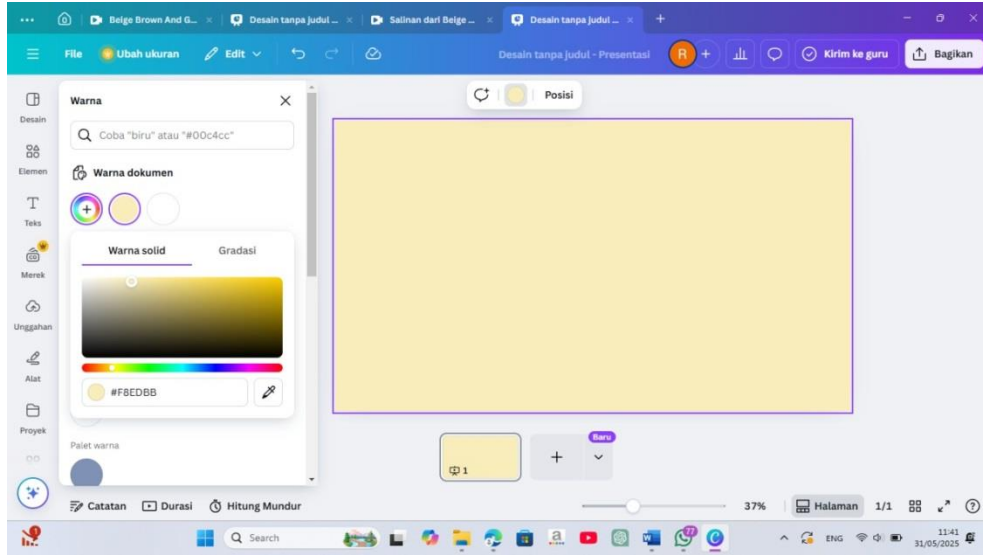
Beige Brown And G... × Desain tanpa judul ... × Salinan dari Beige ... × Desain tanpa judul ... × +

File Ubah ukuran Edit Desain tanpa judul - Presentasi R + Kirim ke guru Bagikan

Desain
Elemen
Teks
Merek
Unggahan
Alat
Proyek

Warna ×

Coba "biru" atau "#00c4cc"

Warna dokumen

Warna solid Gradasi

#F8EDBB

Palet warna

Posisi

Baru

1

Catatan Durasi Hitung Mundur 37% Halaman 1/1

Search

ENG 11:41 31/05/2025